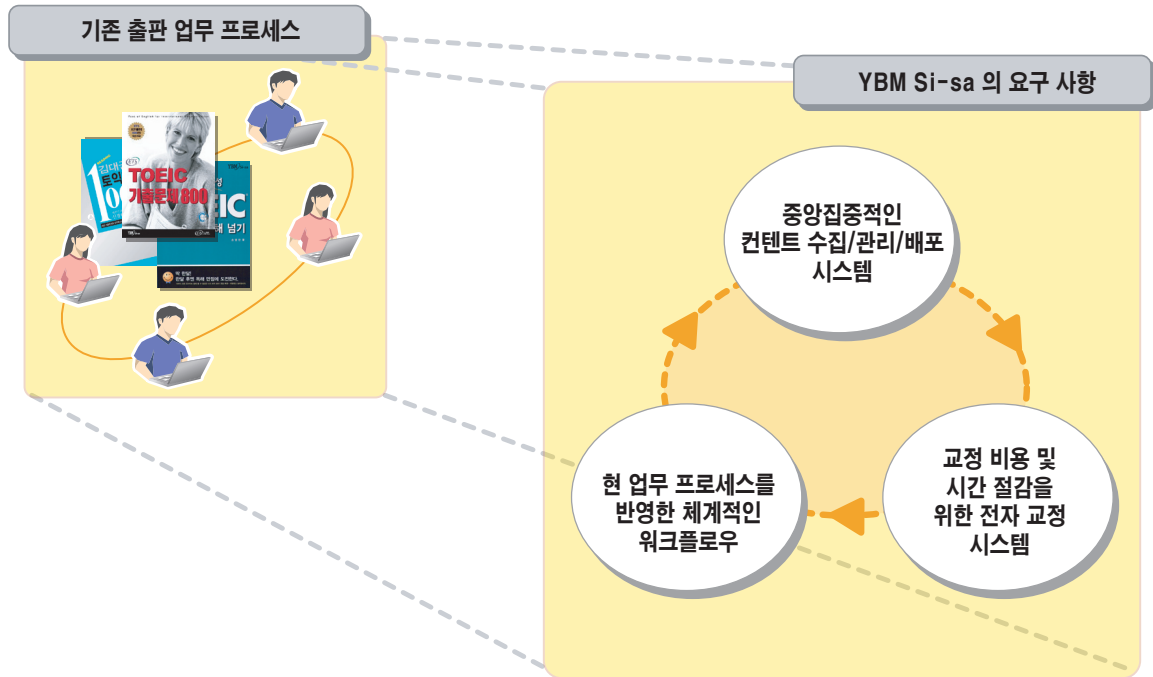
기존 출판 업무 프로세스

YBM Si-sa 의 요구 사항

TOEIC 기출문제 800

토익

EIC

넘기

중앙집중적인 컨텐트 수집/관리/배포 시스템

교정 비용 및 시간 절감을 위한 전자 교정 시스템

현 업무 프로세스를 반영한 체계적인 워크플로우